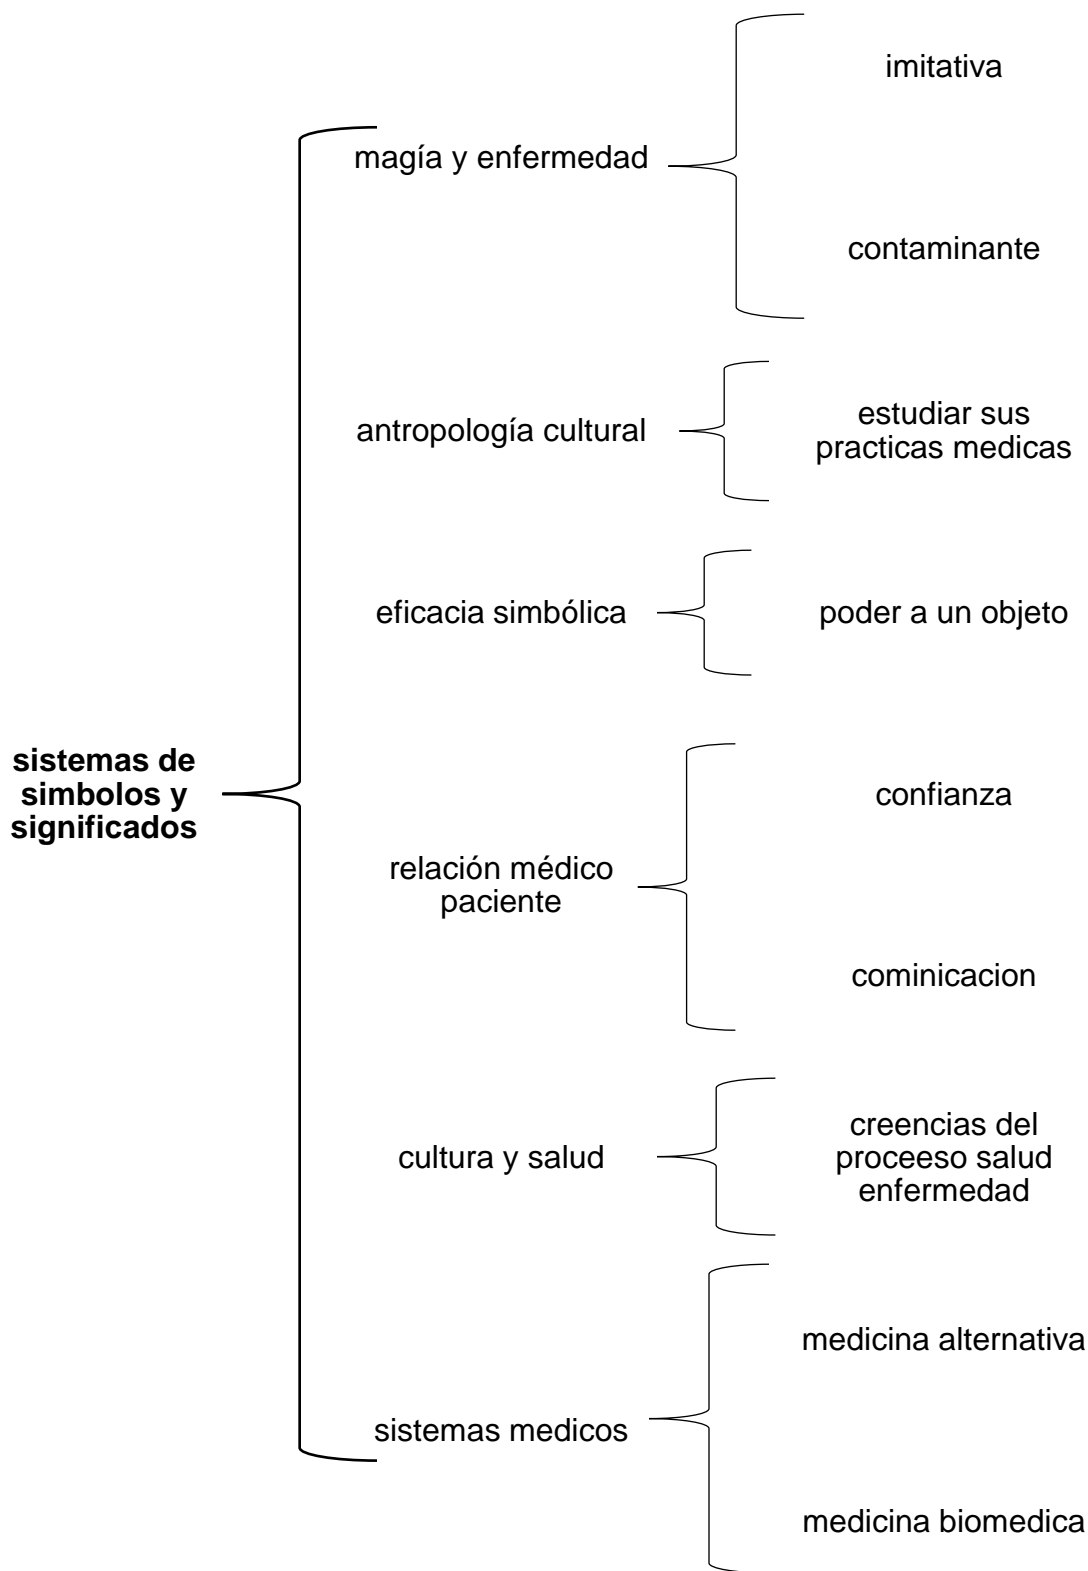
sistemas de simbolos y significados

magía y enfermedad

imitativa

contaminante

antropología cultural

estudiar sus practicas medicas

eficacia simbólica

poder a un objeto

relación médico paciente

confianza

cominicacion

cultura y salud

creencias del proceeso salud enfermedad

sistemas medicos

medicina alternativa

medicina biomedica